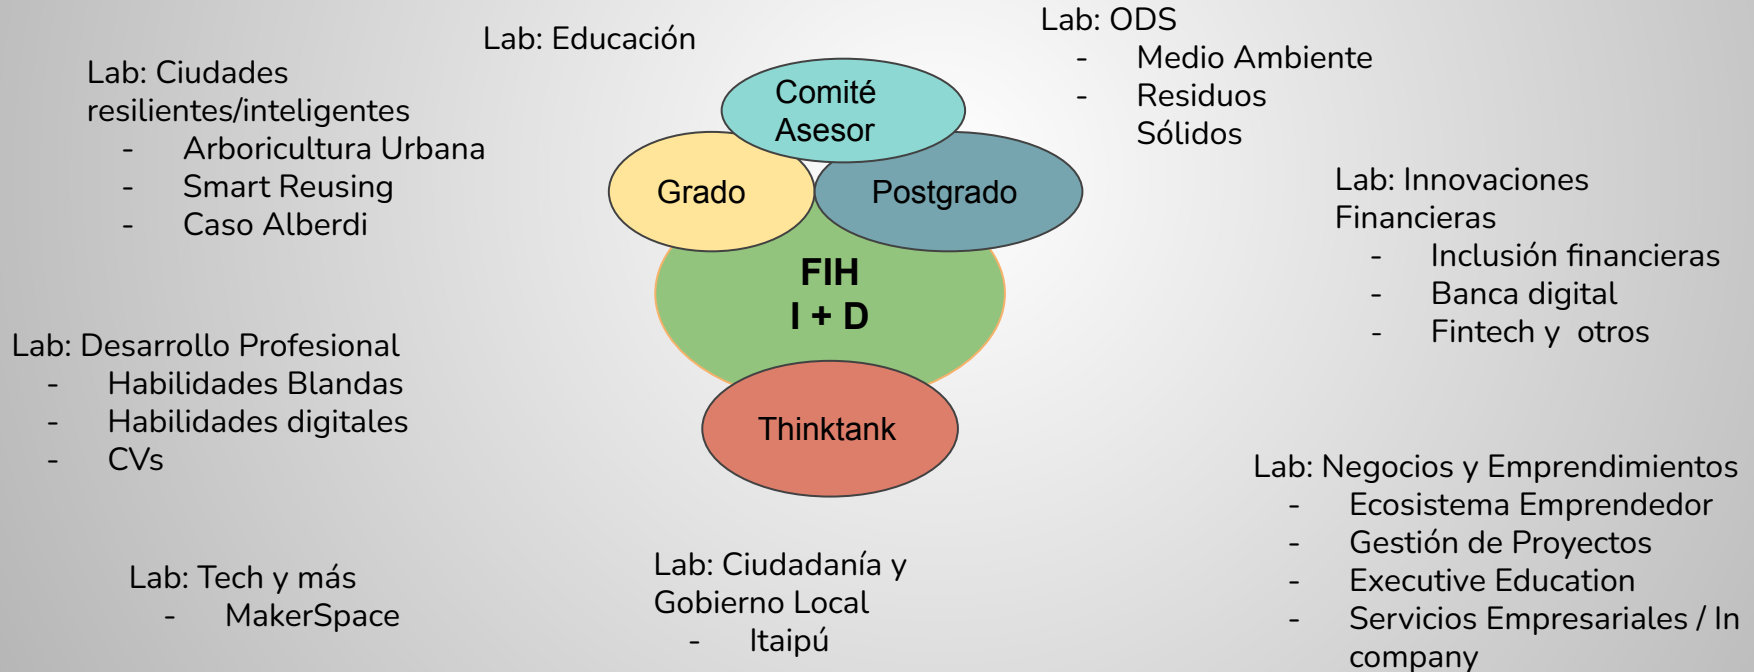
Lab: Educación

Lab: ODS
- Medio Ambiente
- Residuos Sólidos

Lab: Ciudades resilientes/inteligentes
- Arboricultura Urbana
- Smart Reusing
- Caso Alberdi

Comité Asesor

Grado

Postgrado

FIH
I + D

Lab: Innovaciones Financieras
- Inclusión financieras
- Banca digital
- Fintech y otros

Lab: Desarrollo Profesional
- Habilidades Blandas
- Habilidades digitales
- CVs

Thinktank

Lab: Negocios y Emprendimientos
- Ecosistema Emprendedor
- Gestión de Proyectos
- Executive Education
- Servicios Empresariales / In company

Lab: Tech y más
- MakerSpace

Lab: Ciudadanía y Gobierno Local
- Itaipú